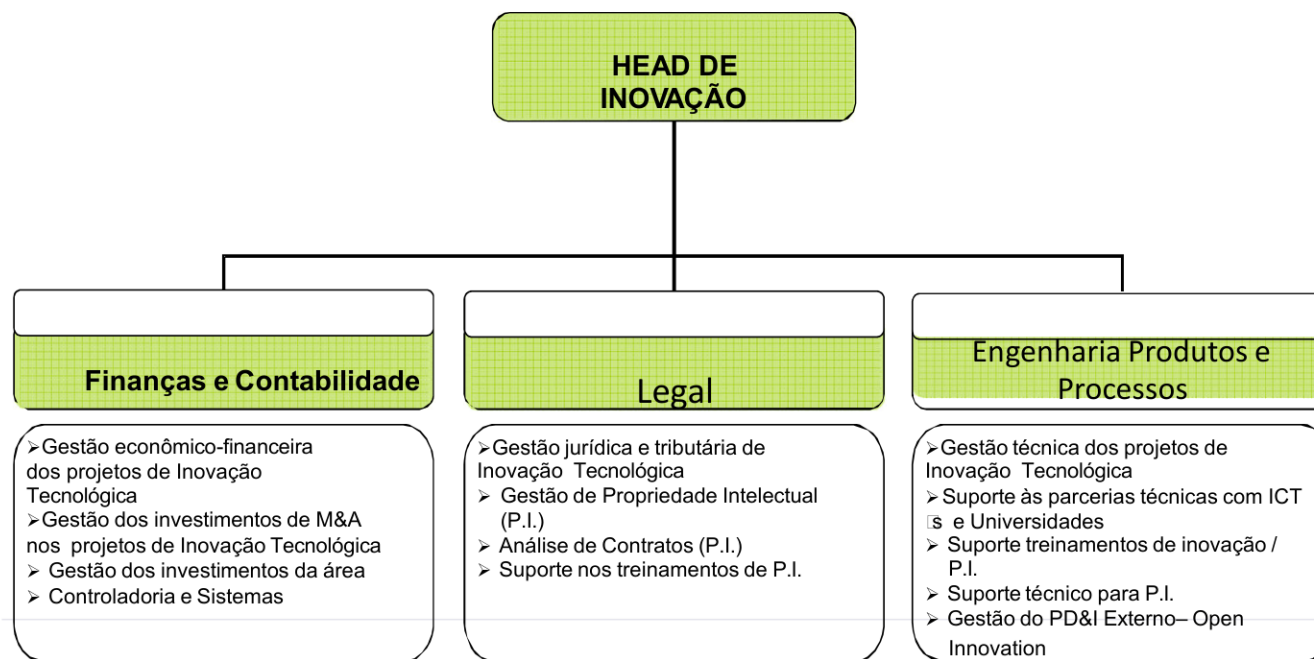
HEAD DE INOVAÇÃO

Finanças e Contabilidade

Legal

Engenharia Produtos e Processos

➢Gestão econômico-financeira dos projetos de Inovação Tecnológica
➢Gestão dos investimentos de M&A nos projetos de Inovação Tecnológica
➢ Gestão dos investimentos da área
➢ Controladoria e Sistemas

➢Gestão jurídica e tributária de Inovação Tecnológica
➢ Gestão de Propriedade Intelectual (P.I.)
➢ Análise de Contratos (P.I.)
➢ Suporte nos treinamentos de P.I.

➢Gestão técnica dos projetos de Inovação Tecnológica
➢Suporte às parcerias técnicas com ICT s e Universidades
➢ Suporte treinamentos de inovação / P.I.
➢ Suporte técnico para P.I.
➢ Gestão do PD&I Externo– Open Innovation